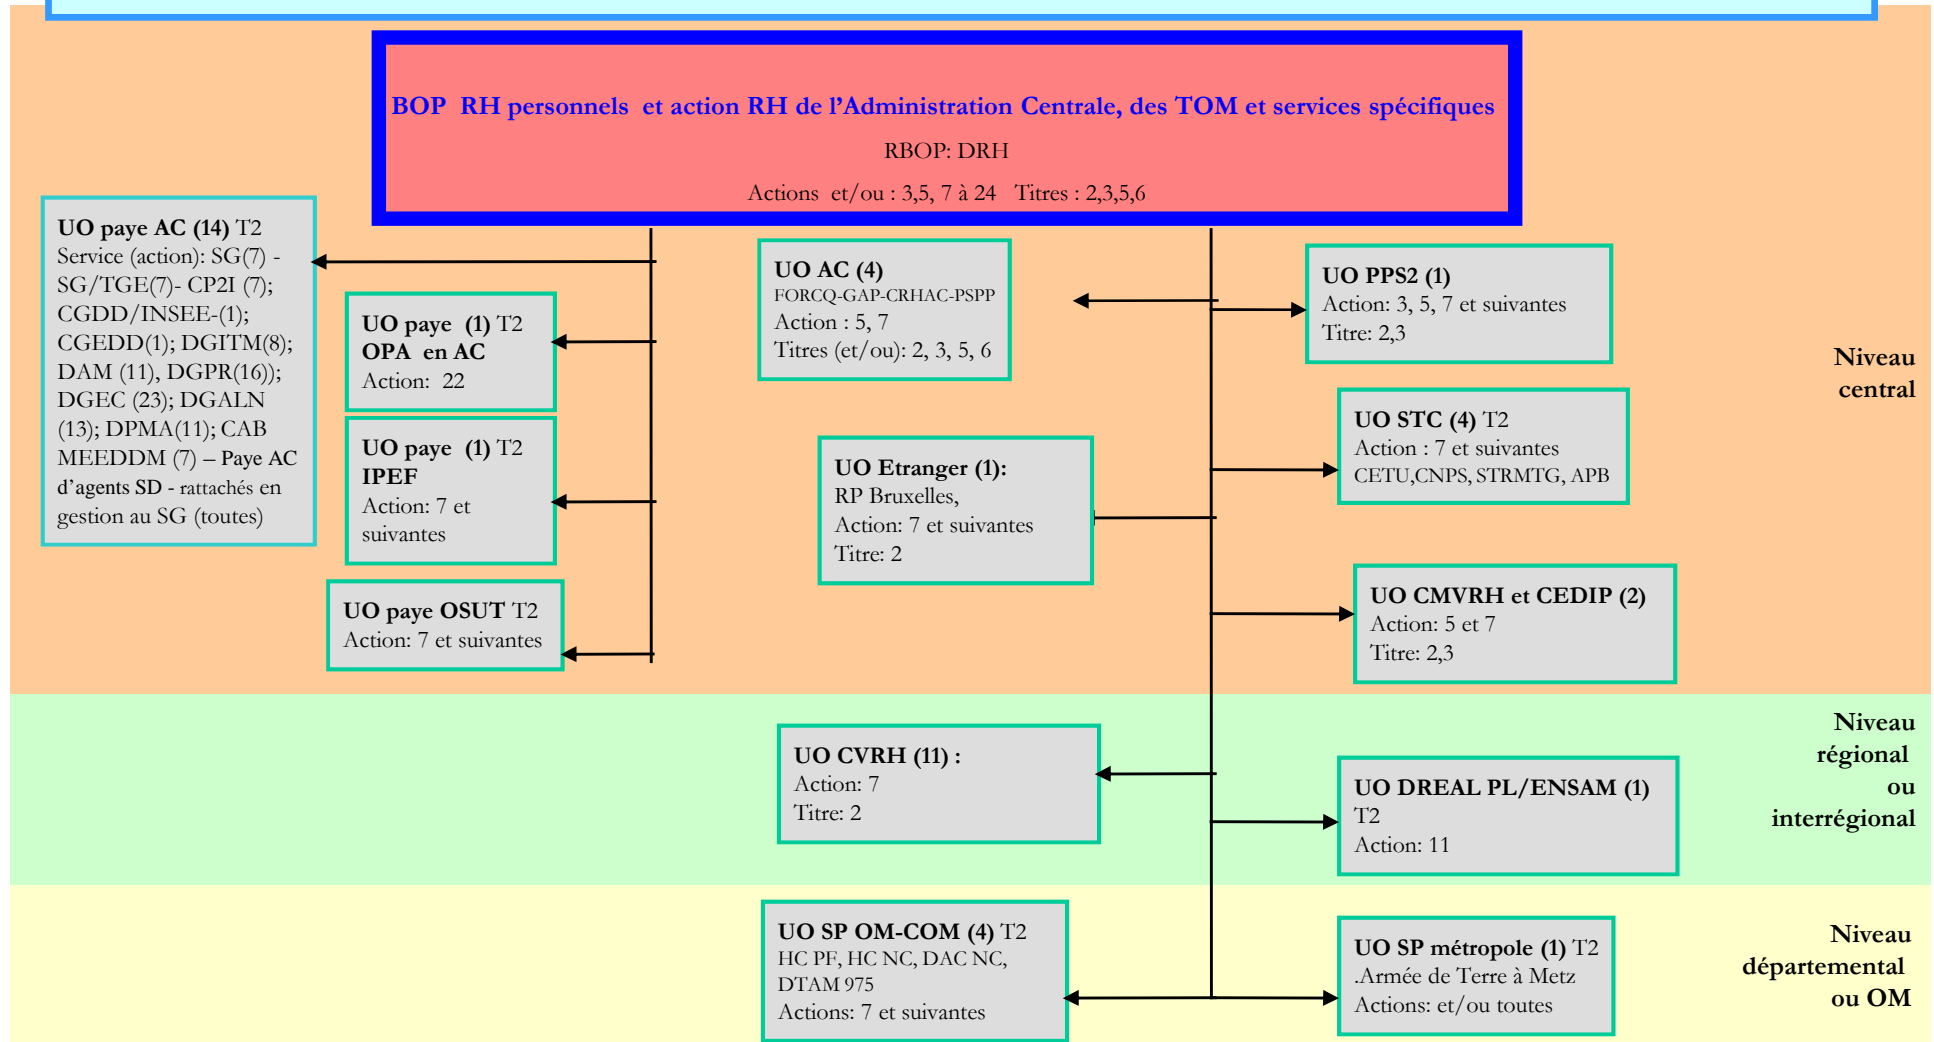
BOP RH personnels et action RH de l'Administration Centrale, des TOM et services spécifiques

RBOP: DRH

Actions et/ou : 3,5, 7 à 24 Titres : 2,3,5,6

UO paye AC (14) T2
Service (action): SG(7) - SG/TGE(7)- CP2I (7); CGDD/INSEE-(1); CGEDD(1); DGITM(8); DAM (11), DGPR(16)); DGEC (23); DGALN (13); DPMA(11); CAB MEEDDM (7) – Paye AC d'agents SD - rattachés en gestion au SG (toutes)

UO paye (1) T2
OPA en AC
Action: 22

UO paye (1) T2
IPEF
Action: 7 et suivantes

UO paye OSUT T2
Action: 7 et suivantes

UO AC (4)
FORCQ-GAP-CRHAC-PSPP
Action : 5, 7
Titres (et/ou): 2, 3, 5, 6

UO Etranger (1):
RP Bruxelles,
Action: 7 et suivantes
Titre: 2

UO PPS2 (1)
Action: 3, 5, 7 et suivantes
Titre: 2,3

UO STC (4) T2
Action : 7 et suivantes
CETU,CNPS, STRMTG, APB

UO CMVRH et CEDIP (2)
Action: 5 et 7
Titre: 2,3

Niveau central

UO CVRH (11) :
Action: 7
Titre: 2

UO DREAL PL/ENSAM (1)
T2
Action: 11

Niveau régional ou interrégional

UO SP OM-COM (4) T2
HC PF, HC NC, DAC NC, DTAM 975
Actions: 7 et suivantes

UO SP métropole (1) T2
.Armée de Terre à Metz
Actions: et/ou toutes

Niveau départemental ou OM